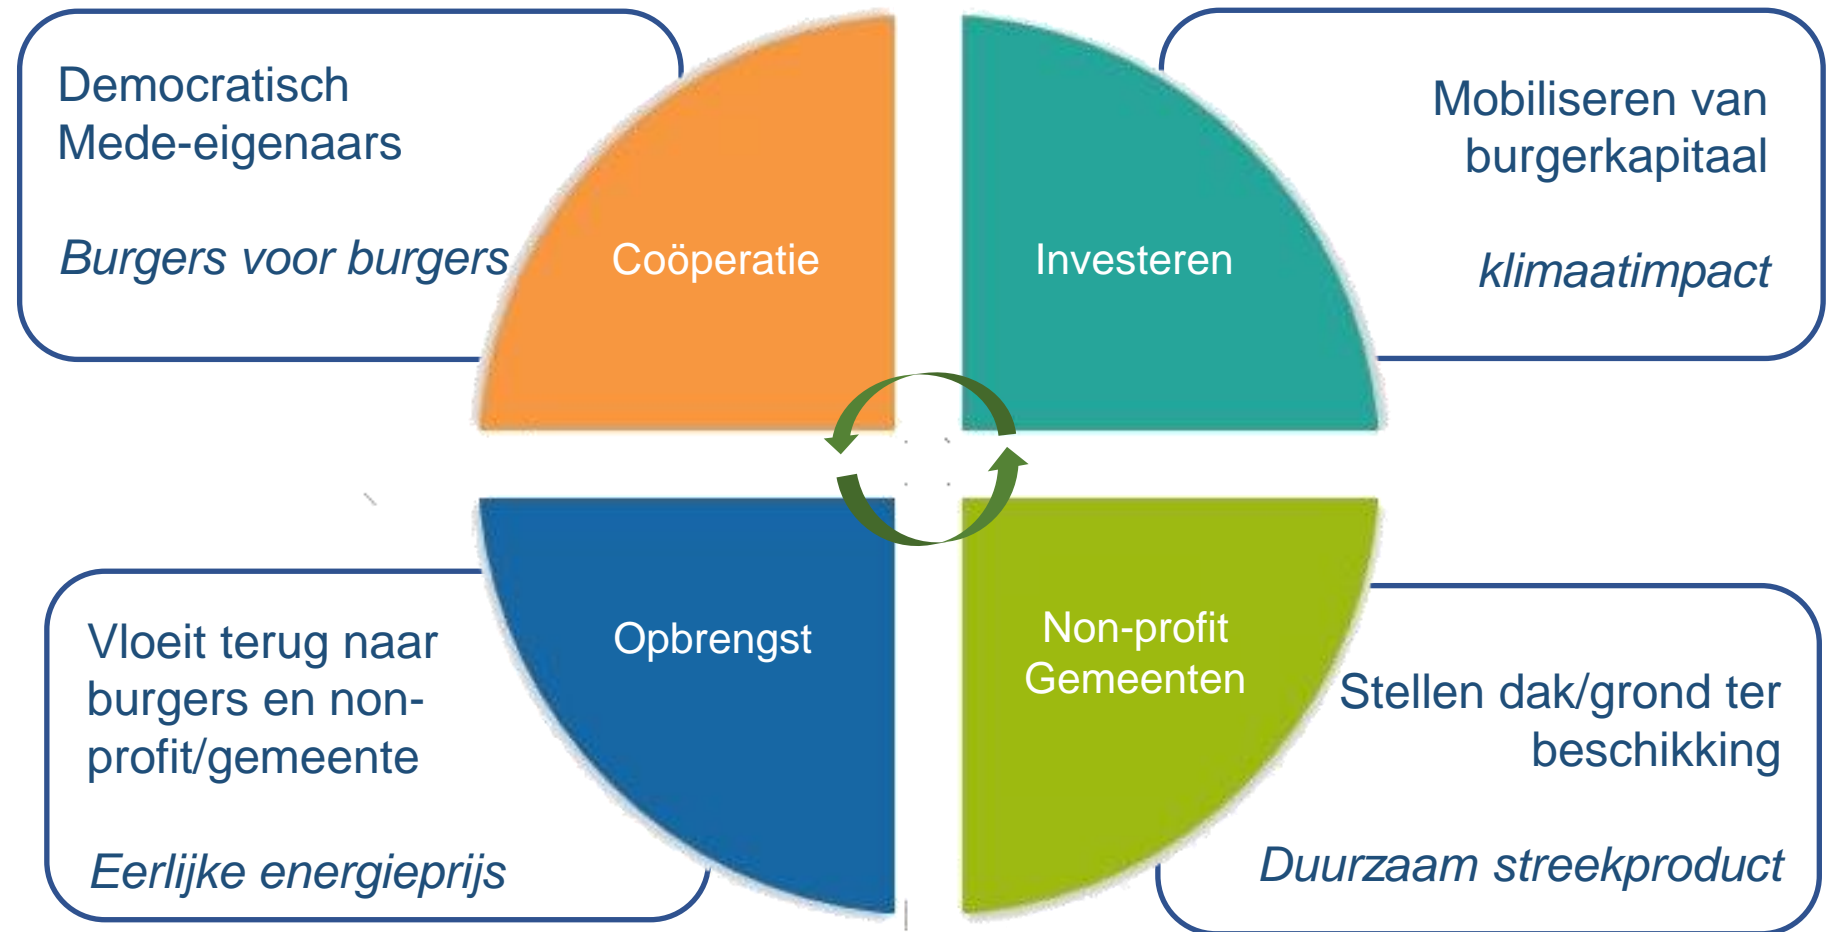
Democratisch
Mede-eigenaars

*Burgers voor burgers*

Coöperatie

Investeren

Mobiliseren van burgerkapitaal

*klimaatimpact*

Vloeit terug naar burgers en non-profit/gemeente

*Eerlijke energieprijs*

Opbrengst

Non-profit
Gemeenten

Stellen dak/grond ter beschikking

*Duurzaam streekproduct*